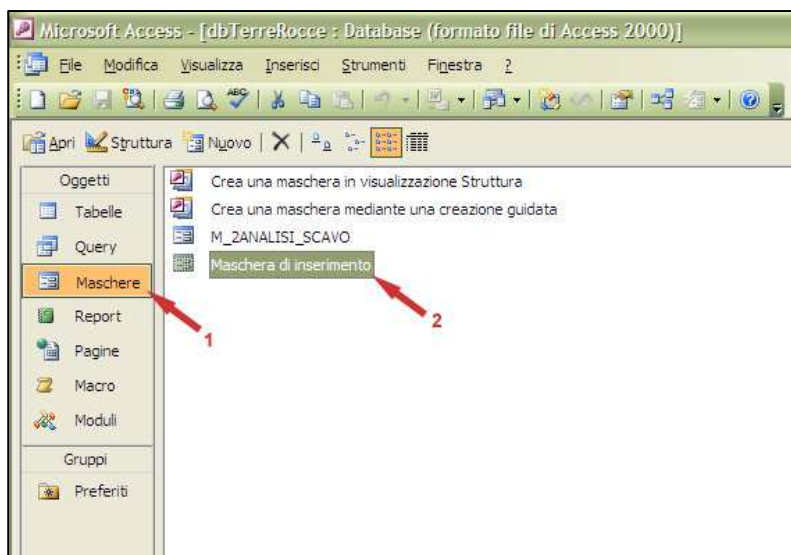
Microsoft Access - [dbTerreRocce : Database (formato file di Access 2000)]

File Modifica Visualizza Inserisci Strumenti Finestra ?

Apri Struttura Nuovo

Oggetti
Tabelle
Query
Maschere
Report
Pagine
Macro
Moduli
Gruppi
Preferiti

Crea una maschera in visualizzazione Struttura
Crea una maschera mediante una creazione guidata
M_2ANALISI_SCAVO
Maschera di inserimento

1

2